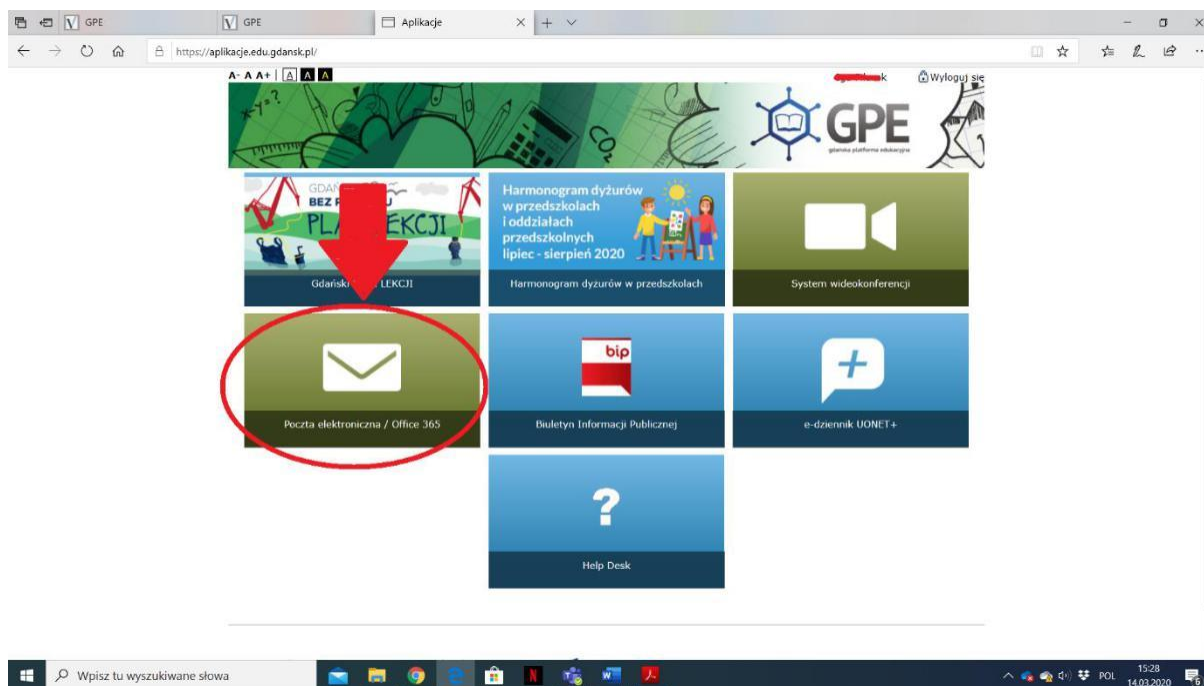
GPE
GPE
Aplikacje
https://aplikacje.edu.gdansk.pl/
A- A A+ | A A A
Wyloguj się
GPE
gdańska platforma edukacyjna
GDAN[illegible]
BEZ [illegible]
PLA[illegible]EKCJI
Gdański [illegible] LEKCJI
Harmonogram dyżurów w przedszkolach i oddziałach przedszkolnych lipiec - sierpień 2020
Harmonogram dyżurów w przedszkolach
System wideokonferencji
Poczta elektroniczna / Office 365
bip
Biuletyn Informacji Publicznej
e-dziennik UONET+
Help Desk
Wpisz tu wyszukiwane słowa
POL
15:28
14.03.2020